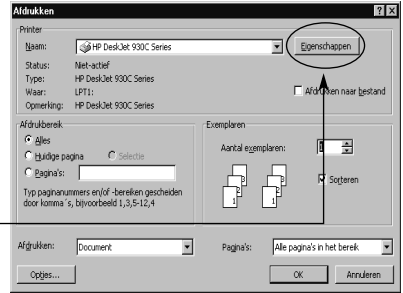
Afdrukken

?

X

Printer

Naam: HP DeskJet 930C Series

Eigenschappen

Status: Niet-actief

Type: HP DeskJet 930C Series

Waar: LPT1:

Opmerking: HP DeskJet 930C Series

Afdrukken naar bestand

Afdrukbereik

Alles

Huidige pagina

Selectie

Pagina's:

Typ paginanummers en/of -bereiken gescheiden door komma's, bijvoorbeeld 1,3,5-12,4

Exemplaren

Aantal exemplaren: 1

3 2 1

3 2 1

Sorteren

Afdrukken: Document

Pagina's: Alle pagina's in het bereik

Opties...

OK

Annuleren